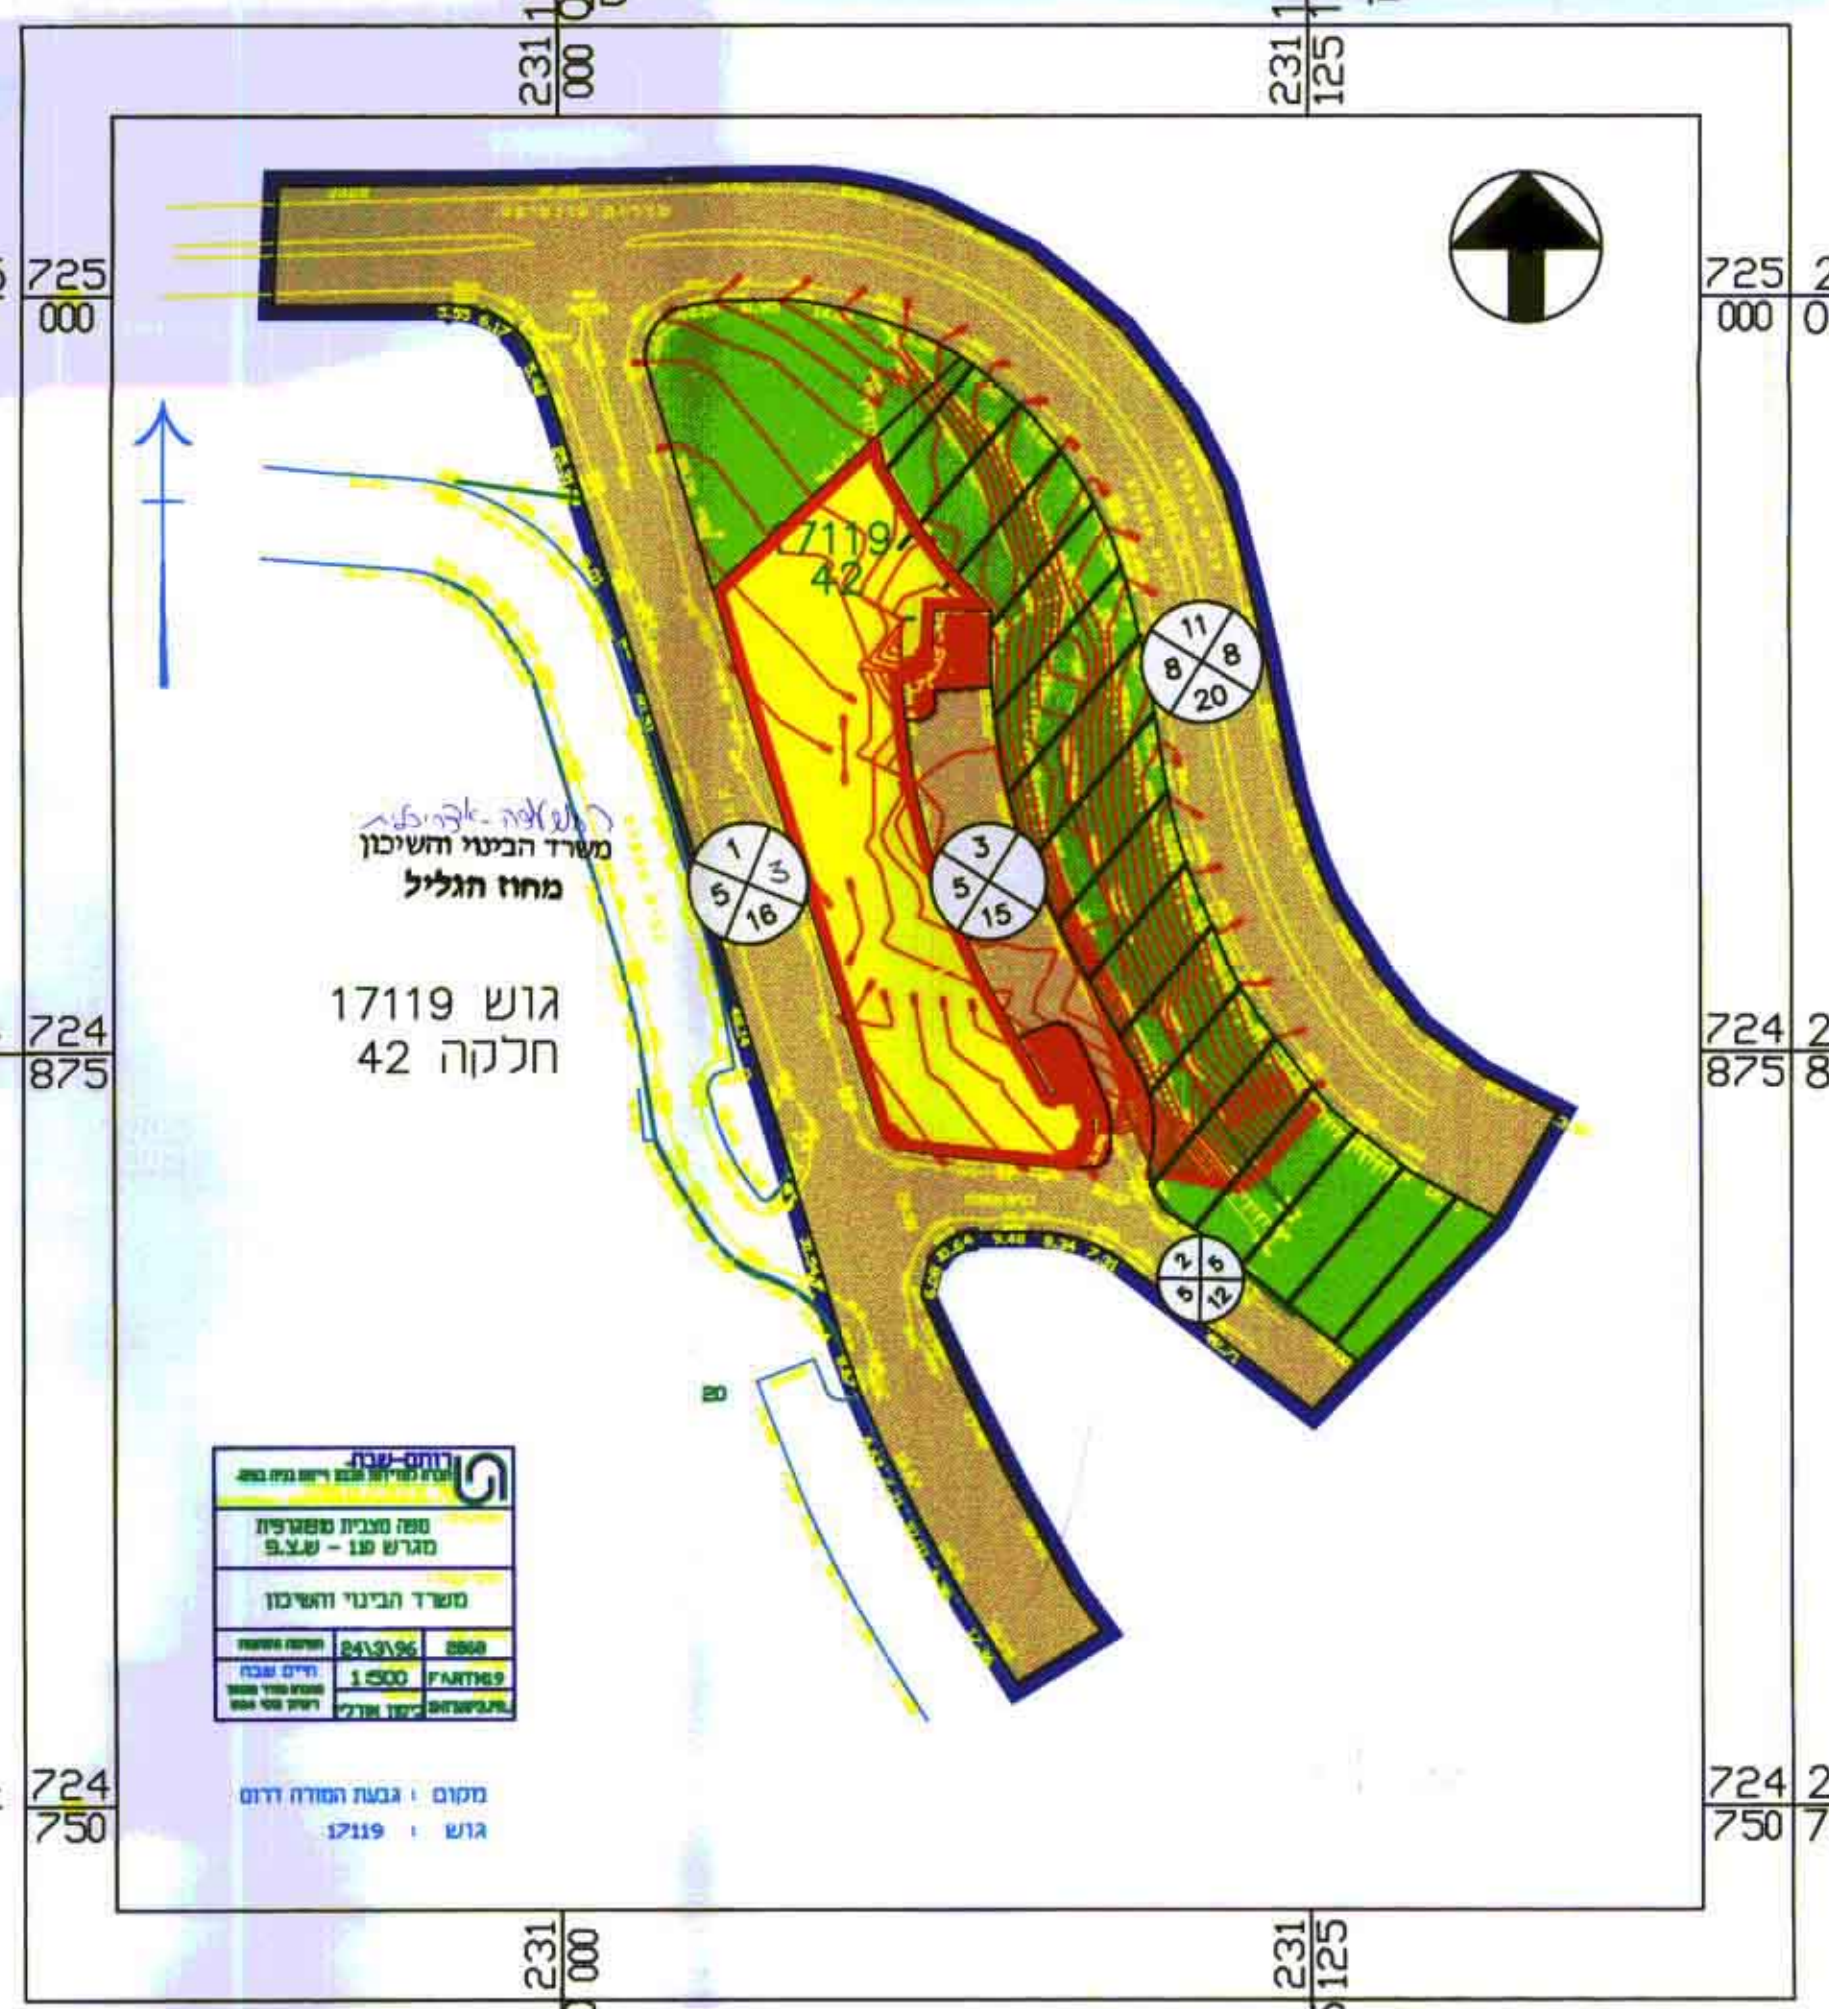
231
000

231
125

725
000

725
000

724
875

724
875

724
750

724
750

231
000

231
125

17119
42

11
8
8
20

1
3
5
16

3
5
15

2
6
6
12

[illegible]
משרד הבינוי והשיכון
מחוז הגליל

גוש 17119
חלקה 42

20

רותם-שבת
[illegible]

מפה מצבית משפרפית
מגרש פנ - ש.צ.9

משרד הבינוי והשיכון

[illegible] | 24\3\96 | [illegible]
חיים שבת | 1:500 | FARTH69
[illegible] | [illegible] | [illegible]

מקום : גבעת המורה דרום
גוש : 17119